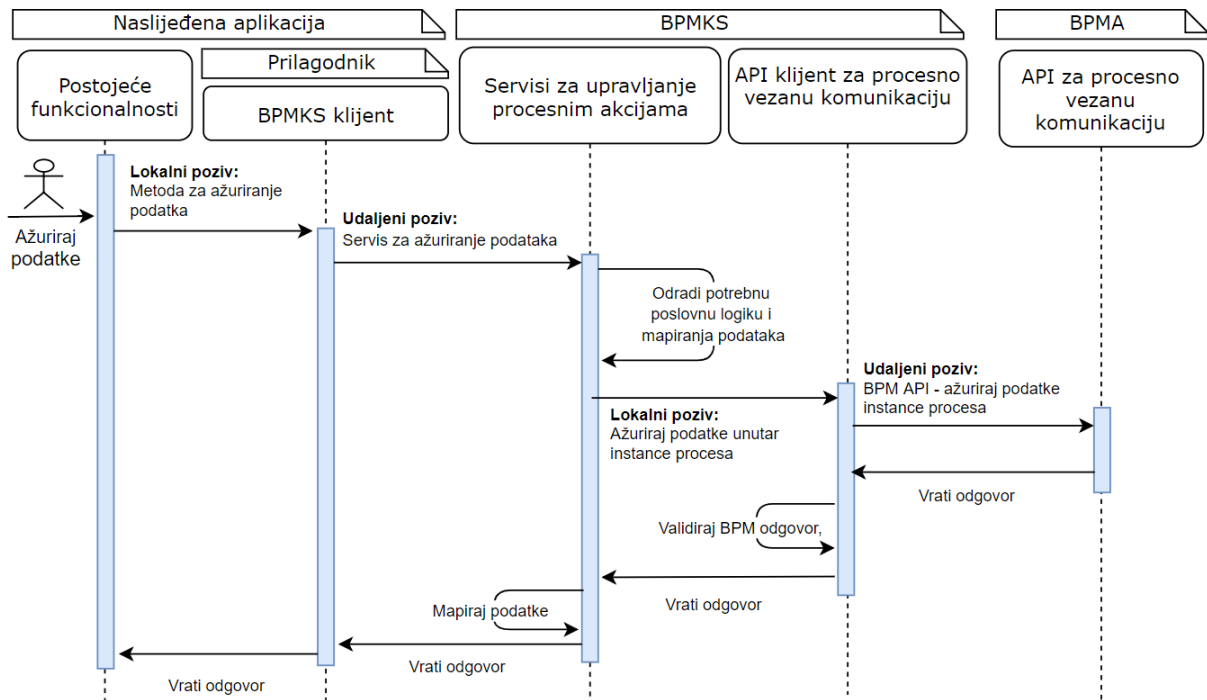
Naslijeđena aplikacija

BPMKS

BPMA

Postojeće funkcionalnosti

Prilagodnik

BPMKS klijent

Servisi za upravljanje procesnim akcijama

API klijent za procesno vezanu komunikaciju

API za procesno vezanu komunikaciju

Ažuriraj podatke

**Lokalni poziv:**
Metoda za ažuriranje podatka

**Udaljeni poziv:**
Servis za ažuriranje podataka

Odradi potrebnu poslovnu logiku i mapiranja podataka

**Udaljeni poziv:**
BPM API - ažuriraj podatke instance procesa

**Lokalni poziv:**
Ažuriraj podatke unutar instance procesa

Vrati odgovor

Validiraj BPM odgovor,

Vrati odgovor

Mapiraj podatke

Vrati odgovor

Vrati odgovor